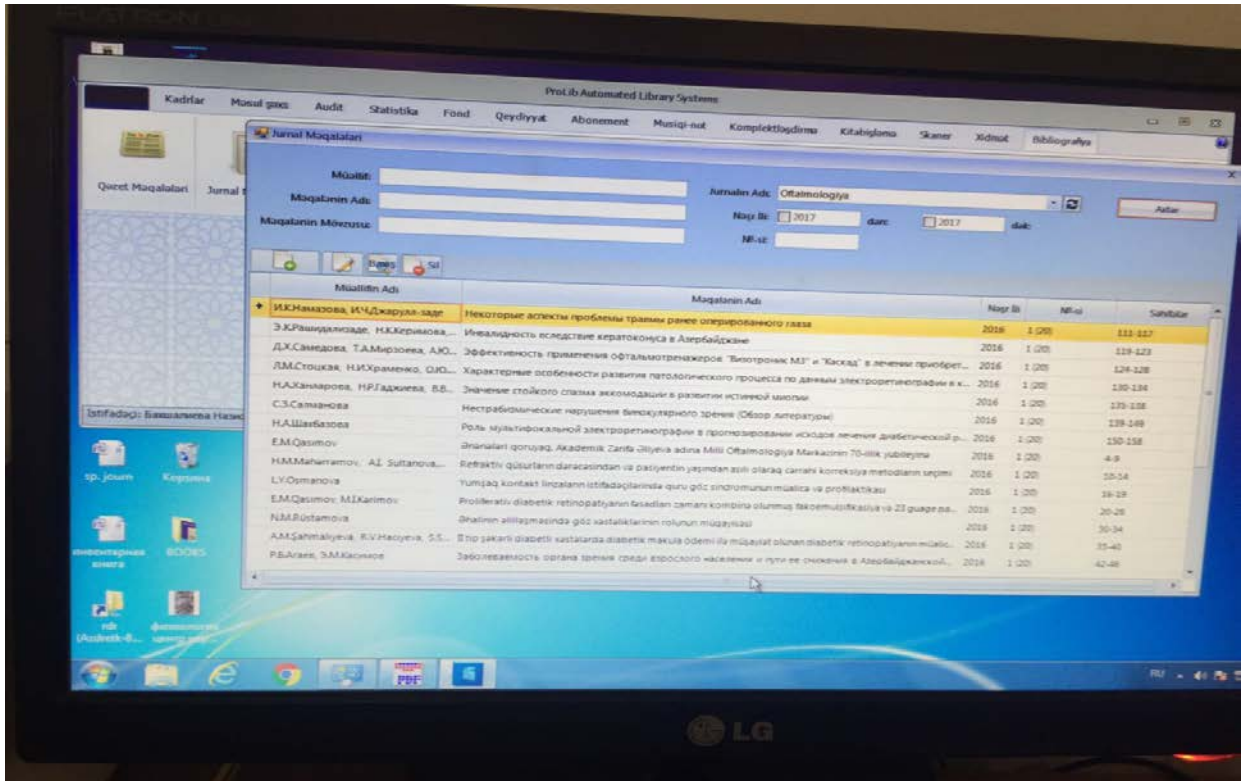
ProLib Automated Library Systems

Kadrlar Məsul şəxs Audit Statistika Fond Qeydiyyat Abonement Musiqi-not Komplektləşdirmə Kitabişləmə Skaner Xidmət Bibliografiya

Qəzet Məqalələri Jurnal

Jurnal Məqalələri

Müəllif:
Məqalənin Adı:
Məqalənin Mövzusu:
Jurnalın Adı: Oftalmologiya
Nəşr ili: 2017 dan: 2017 dək
№-si:
Axtar

Yeni Sil

| Müəllifin Adı | Məqalənin Adı | Nəşr ili | №-si | Səhifələr |
|---|---|---|---|---|
| И.К.Намазова, И.Ч.Джарулл-заде | Некоторые аспекты проблемы травмы ранее оперированного глаза | 2016 | 1 (20) | 111-117 |
| Э.К.Рашидализаде, Н.К.Керимова,... | Инвалидность вследствие кератоконуса в Азербайджане | 2016 | 1 (20) | 119-123 |
| Д.Х.Самедова, Т.А.Мирзоева, А.Ю.... | Эффективность применения офтальмотренажеров "Визотроник М3" и "Каскад" в лечении приобрет... | 2016 | 1 (20) | 124-128 |
| Л.М.Стоцкая, Н.И.Храменко, О.Ю.... | Характерные особенности развития патологического процесса по данным электроретинографии в к... | 2016 | 1 (20) | 130-134 |
| Н.А.Ханмарова, Н.Р.Гаджиева, В.В.... | Значение стойкого спазма аккомодации в развитии истинной миопии | 2016 | 1 (20) | 135-138 |
| С.З.Салманова | Нестрабизмические нарушения бинокулярного зрения (Обзор литературы) | 2016 | 1 (20) | 139-149 |
| Н.А.Шахбазова | Роль мультифокальной электроретинографии в прогнозировании исходов лечения диабетической р... | 2016 | 1 (20) | 150-158 |
| E.M.Qasımov | Ənənələri qoruyaq. Akademik Zərifə Əliyeva adına Milli Oftalmologiya Mərkəzinin 70-illik yubileyinə | 2016 | 1 (20) | 4-9 |
| H.M.Məhərrəmov, A.Ş. Sultanova,... | Refraktiv qüsurların dərəcəsindən və pasiyentin yaşından asılı olaraq cərrahi korreksiya metodların seçimi | 2016 | 1 (20) | 10-14 |
| L.Y.Osmanova | Yumşaq kontakt linzaların istifadəçilərində quru göz sindromunun müalicə və profilaktikası | 2016 | 1 (20) | 16-19 |
| E.M.Qasımov, M.İ.Kərimov | Proliferativ diabetik retinopatiyanın fəsadları zamanı kombinə olunmuş fakoemulsifikasiya və 23 guage pa... | 2016 | 1 (20) | 20-28 |
| N.M.Rüstəmova | Əhalinin əlilləşməsində göz xəstəliklərinin rolunun müqayisəsi | 2016 | 1 (20) | 30-34 |
| A.M.Şahmalıyeva, R.V.Hacıyeva, S.S.... | II tip şəkərli diabetli xəstələrdə diabetik makula ödemi ilə müşayiət olunan diabetik retinopatiyanın müalic... | 2016 | 1 (20) | 35-40 |
| Р.Б.Агаев, Э.М.Касимов | Заболеваемость органа зрения среди взрослого населения и пути ее снижения в Азербайджанской... | 2016 | 1 (20) | 42-48 |

İstifadəçi: Бабашалиева Назис

sp. journ
Корзина
инвентарная книга
BOOKS
rdr (Audretk-8...
фотоколл центр ...

RU

LG